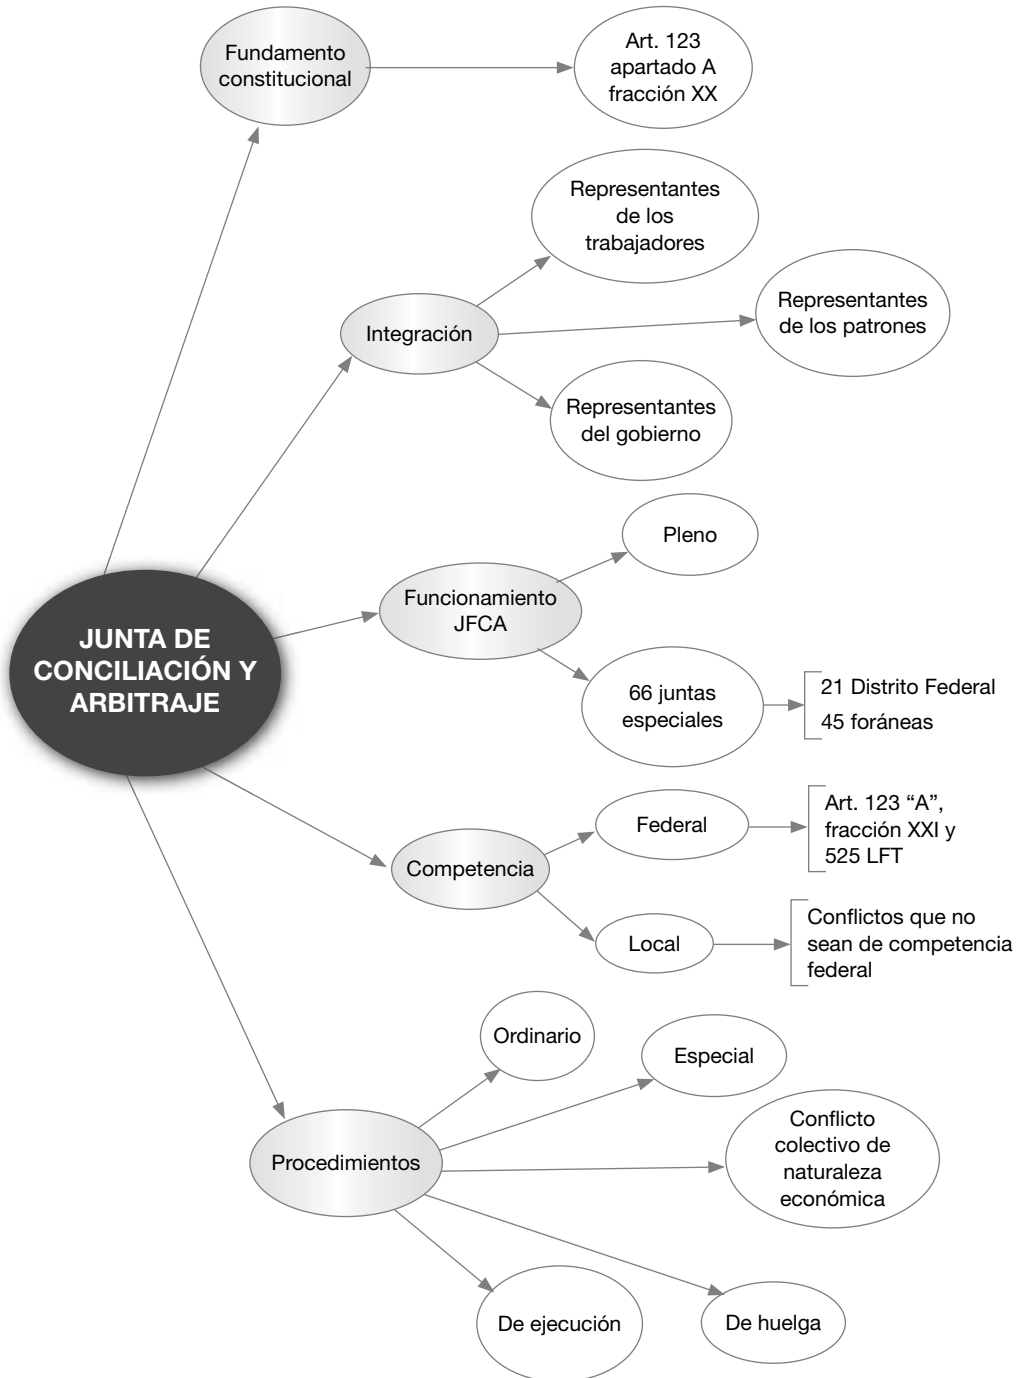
JUNTA DE CONCILIACIÓN Y ARBITRAJE

Fundamento constitucional

Art. 123 apartado A fracción XX

Integración

Representantes de los trabajadores

Representantes de los patrones

Representantes del gobierno

Funcionamiento JFCA

Pleno

66 juntas especiales

21 Distrito Federal

45 foráneas

Competencia

Federal

Art. 123 "A", fracción XXI y 525 LFT

Local

Conflictos que no sean de competencia federal

Procedimientos

Ordinario

Especial

Conflicto colectivo de naturaleza económica

De ejecución

De huelga